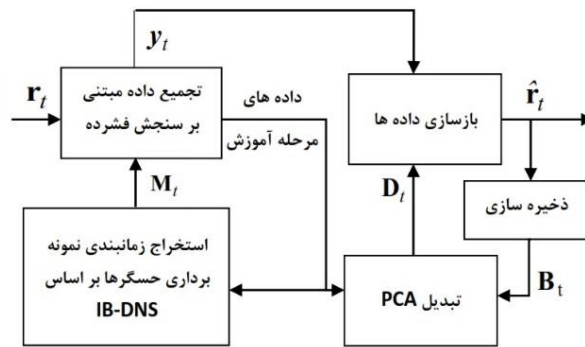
$\mathbf{r}_t$

تجمیع داده مبتنی بر سنجش فشرده

$\boldsymbol{y}_t$

داده های مرحله آموزش

بازسازی داده ها

$\hat{\mathbf{r}}_t$

$\mathbf{M}_t$

$\mathbf{D}_t$

ذخیره سازی

استخراج زمانبندی نمونه برداری حسگرها بر اساس IB-DNS

تبدیل PCA

$\mathbf{B}_t$